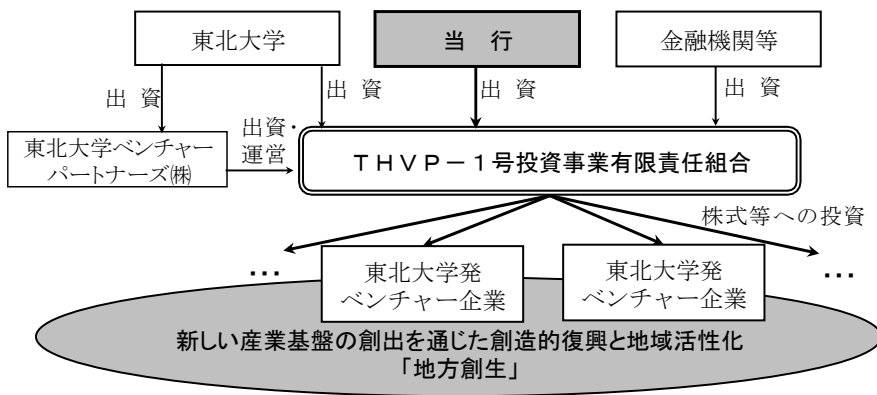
東北大学

当　行

金融機関等

出 資

出 資

出 資

出 資

出資・運営

東北大学ベンチャーパートナーズ㈱

ＴＨＶＰ－１号投資事業有限責任組合

株式等への投資

…

東北大学発ベンチャー企業

東北大学発ベンチャー企業

…

新しい産業基盤の創出を通じた創造的復興と地域活性化
「地方創生」